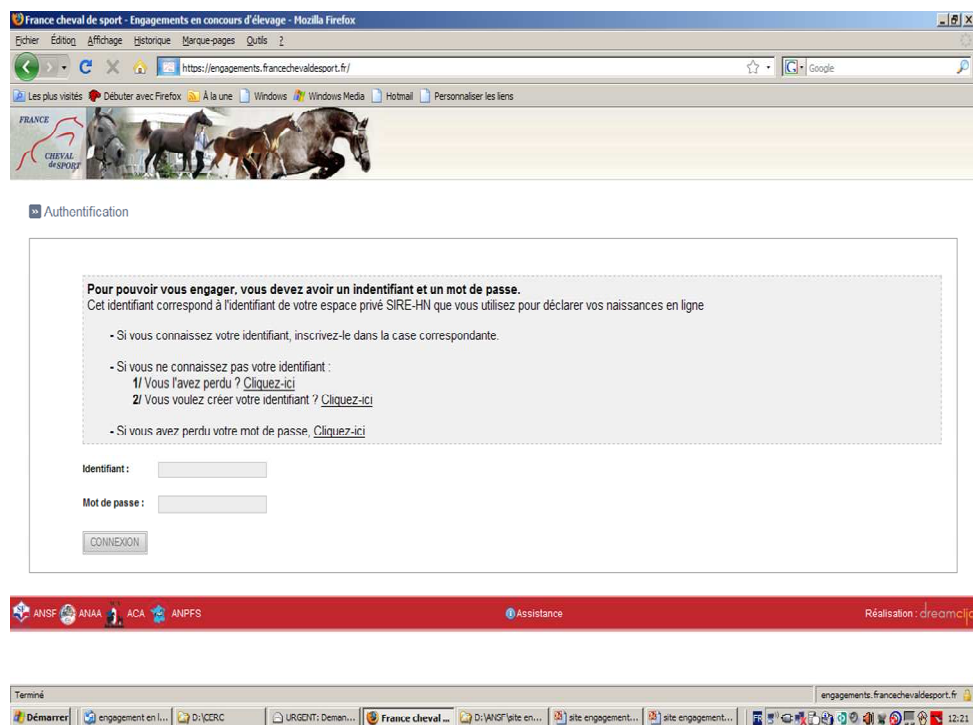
France cheval de sport - Engagements en concours d'élevage - Mozilla Firefox

Fichier Édition Affichage Historique Marque-pages Outils ?

https://engagements.francechevaldesport.fr/

Google

Les plus visités Débuter avec Firefox À la une Windows Windows Media Hotmail Personnaliser les liens

FRANCE CHEVAL de SPORT

Authentification

**Pour pouvoir vous engager, vous devez avoir un indentifiant et un mot de passe.**
Cet identifiant correspond à l'identifiant de votre espace privé SIRE-HN que vous utilisez pour déclarer vos naissances en ligne

- Si vous connaissez votre identifiant, inscrivez-le dans la case correspondante.

- Si vous ne connaissez pas votre identifiant :
1/ Vous l'avez perdu ? Cliquez-ici
2/ Vous voulez créer votre identifiant ? Cliquez-ici

- Si vous avez perdu votre mot de passe, Cliquez-ici

Identifiant :

Mot de passe :

CONNEXION

ANSF ANAA ACA ANPFS

Assistance

Réalisation : dreamclic

Terminé

engagements.francechevaldesport.fr

Démarrer engagement en l... D:\CERC URGENT: Deman... France cheval ... D:\ANSF\site en... site engagement... site engagement... 12:21